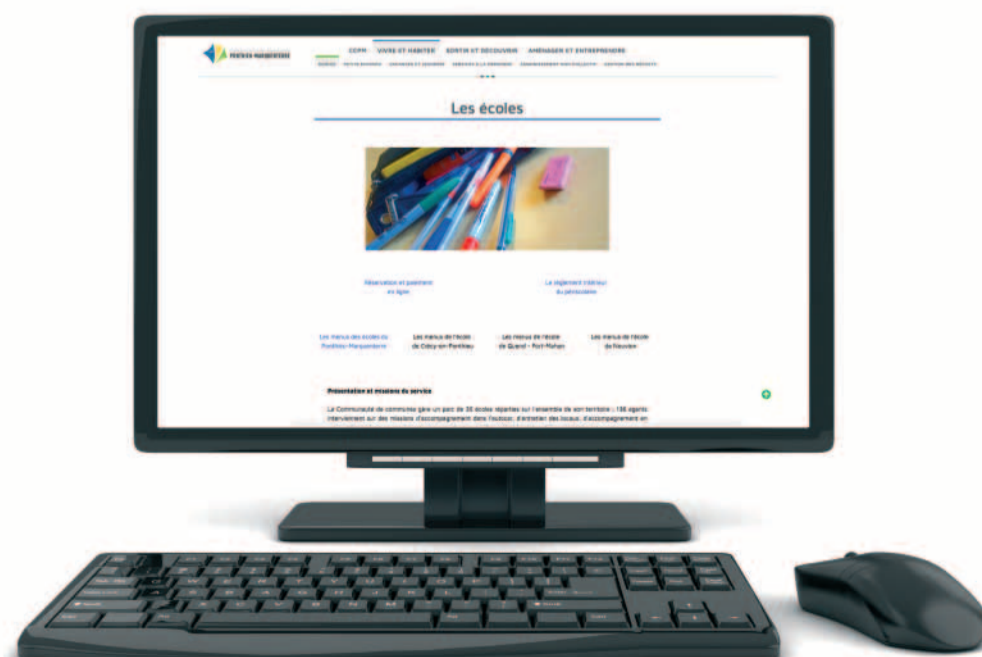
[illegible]

CCPM VIVRE ET HABITER SORTIR ET DÉCOUVRIR AMÉNAGER ET ENTREPRENDRE

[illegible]

Les écoles

Réservation et paiement en ligne

Le règlement intérieur du périscolaire

Les menus des écoles du Ponthieu-Marquenterre

Les menus de l'école de Crécy-en-Ponthieu

Les menus de l'école de Quend - Fort-Mahon

Les menus de l'école de Nouvion

Présentation et missions du service

La Communauté de communes gère un parc de 30 écoles réparties sur l'ensemble de son territoire : 156 agents interviennent sur des missions d'accompagnement dans l'autocar, d'entretien des locaux, d'accompagnement en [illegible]